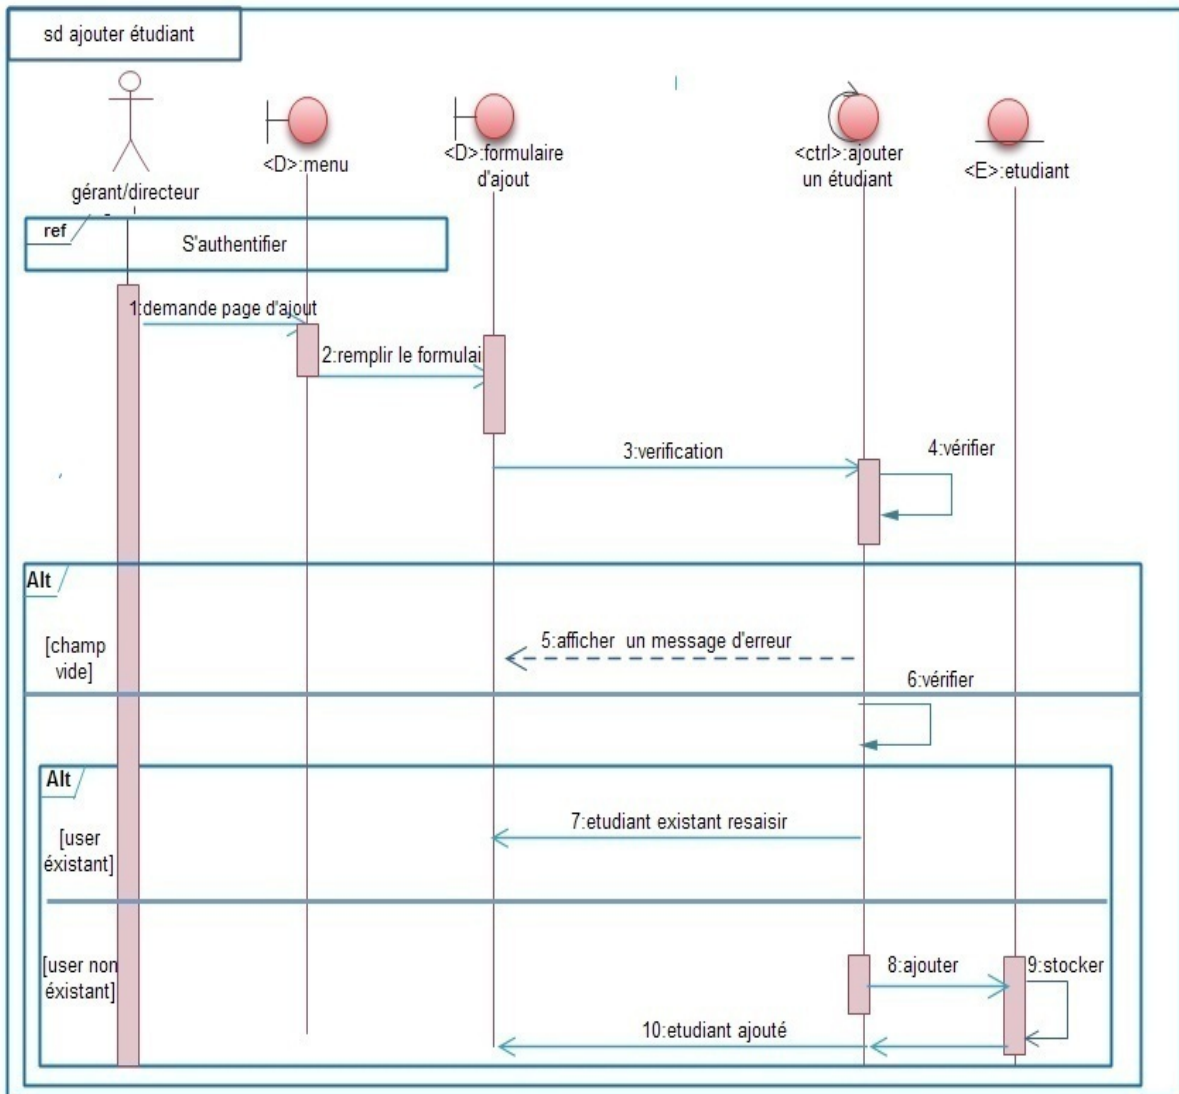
sd ajouter étudiant

gérant/directeur

<D>:menu

<D>:formulaire d'ajout

<ctrl>:ajouter un étudiant

<E>:etudiant

ref

S'authentifier

1:demande page d'ajout

2:remplir le formulai

3:verification

4:vérifier

Alt

[champ vide]

5:afficher un message d'erreur

6:vérifier

Alt

[user éxistant]

7:etudiant existant resaisir

[user non éxistant]

8:ajouter

9:stocker

10:etudiant ajouté